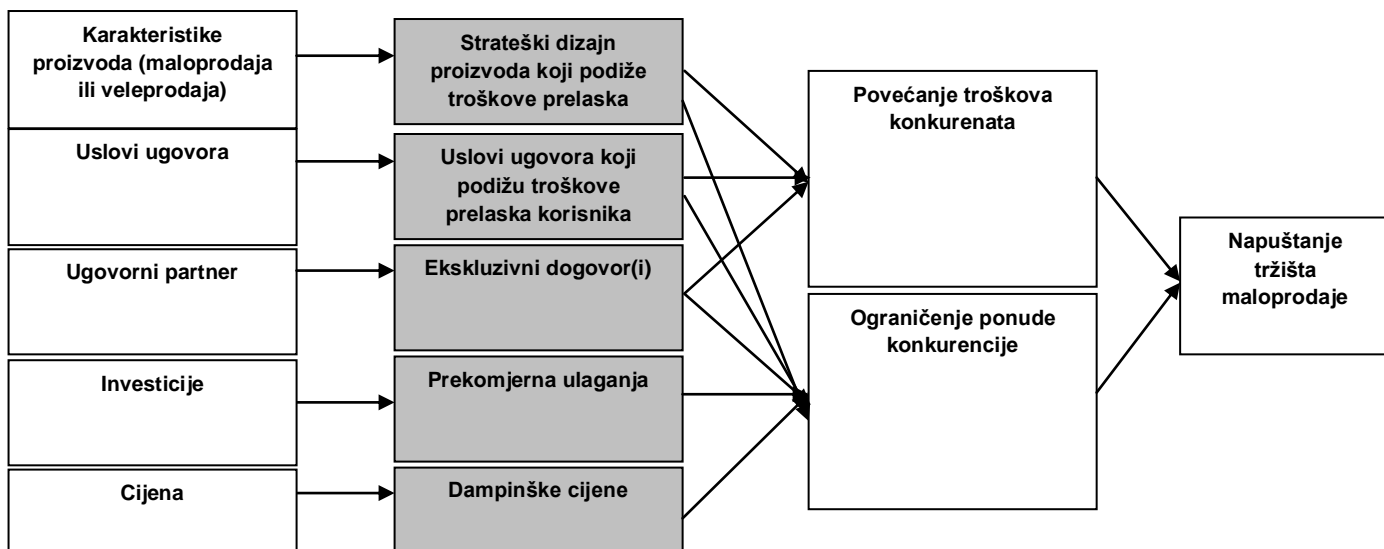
Karakteristike proizvoda (maloprodaja ili veleprodaja)

Uslovi ugovora

Ugovorni partner

Investicije

Cijena

Strateški dizajn proizvoda koji podiže troškove prelaska

Uslovi ugovora koji podižu troškove prelaska korisnika

Ekskluzivni dogovor(i)

Prekomjerna ulaganja

Dampinške cijene

Povećanje troškova konkurenata

Ograničenje ponude konkurencije

Napuštanje tržišta maloprodaje